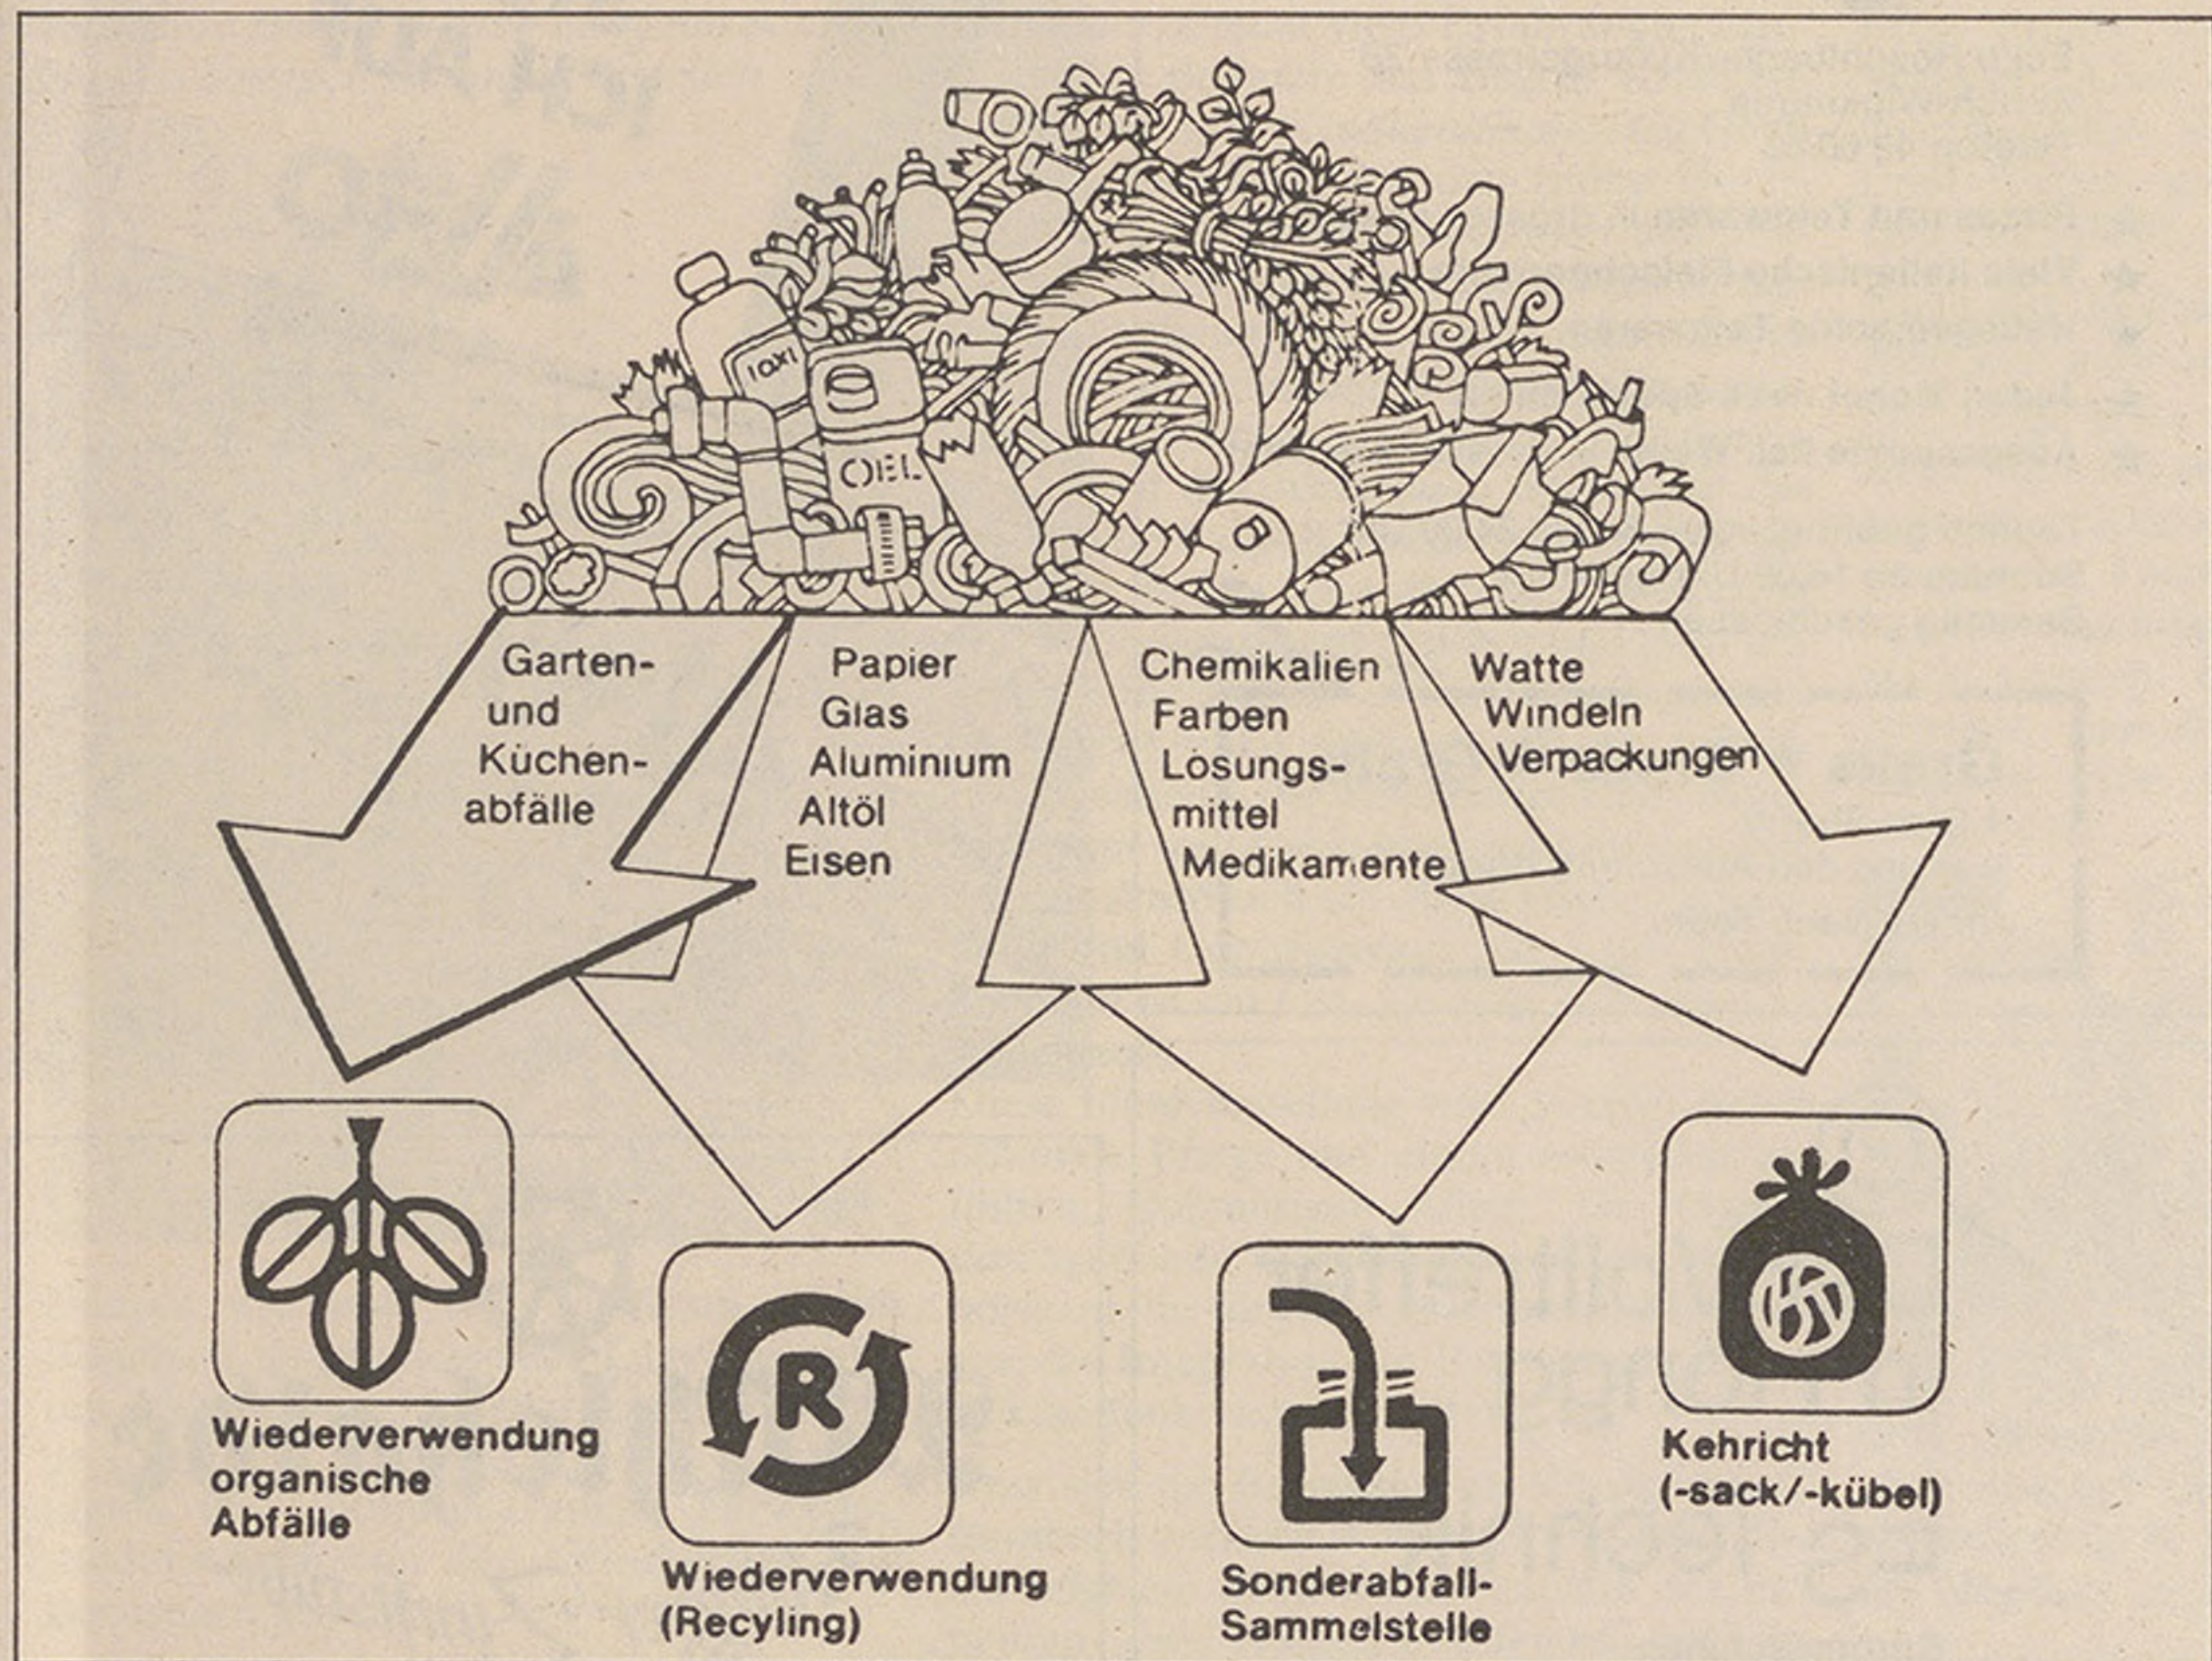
OEL

Garten- und Küchenabfälle

Papier
Glas
Aluminium
Altöl
Eisen

Chemikalien
Farben
Lösungsmittel
Medikamente

Watte
Windeln
Verpackungen

Wiederverwendung organische Abfälle

R

Wiederverwendung (Recyling)

Sonderabfall-Sammelstelle

K

Kehricht (-sack/-kübel)